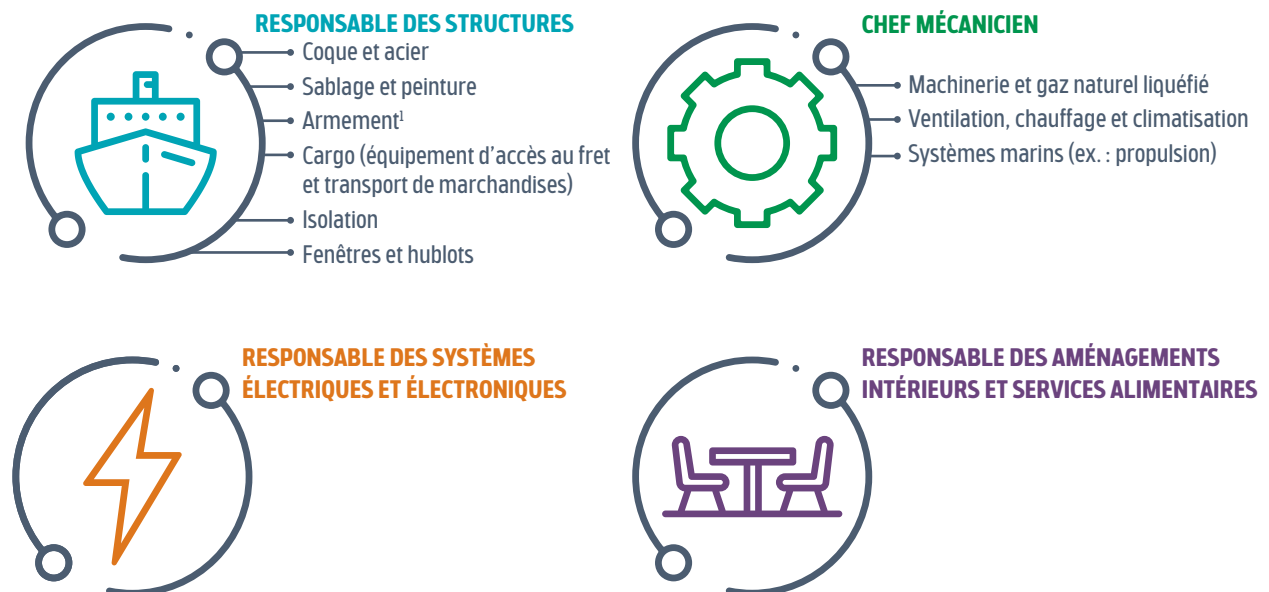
RESPONSABLE DES STRUCTURES

Coque et acier
Sablage et peinture
Armement$^1$
Cargo (équipement d'accès au fret et transport de marchandises)
Isolation
Fenêtres et hublots

CHEF MÉCANICIEN

Machinerie et gaz naturel liquéfié
Ventilation, chauffage et climatisation
Systèmes marins (ex. : propulsion)

RESPONSABLE DES SYSTÈMES ÉLECTRIQUES ET ÉLECTRONIQUES

RESPONSABLE DES AMÉNAGEMENTS INTÉRIEURS ET SERVICES ALIMENTAIRES